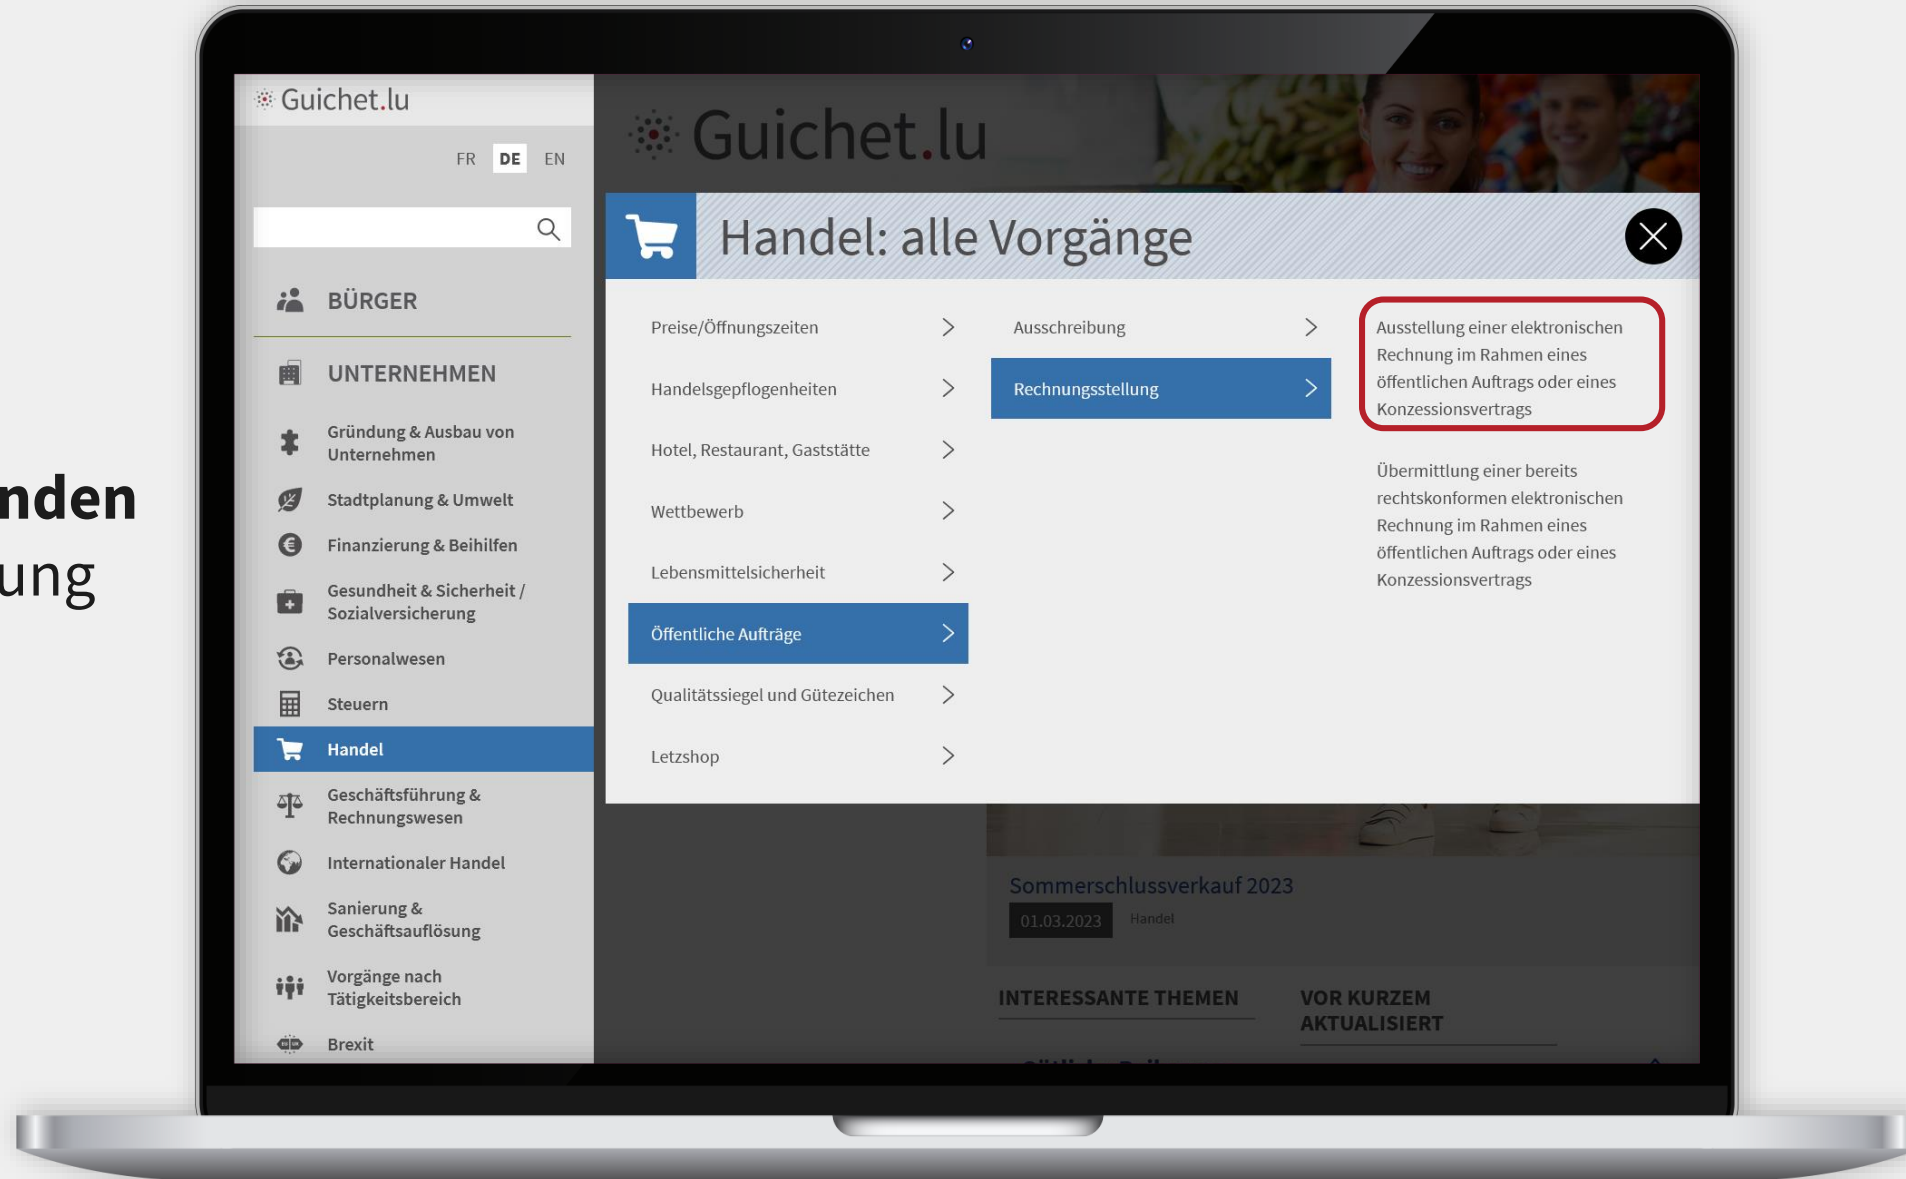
nden
ung

Guichet.lu

FR DE EN

BÜRGER

UNTERNEHMEN

Gründung & Ausbau von Unternehmen

Stadtplanung & Umwelt

Finanzierung & Beihilfen

Gesundheit & Sicherheit / Sozialversicherung

Personalwesen

Steuern

Handel

Geschäftsführung & Rechnungswesen

Internationaler Handel

Sanierung & Geschäftsauflösung

Vorgänge nach Tätigkeitsbereich

Brexit

Guichet.lu

Handel: alle Vorgänge

Preise/Öffnungszeiten

Handelsgepflogenheiten

Hotel, Restaurant, Gaststätte

Wettbewerb

Lebensmittelsicherheit

Öffentliche Aufträge

Qualitätssiegel und Gütezeichen

Letzshop

Ausschreibung

Rechnungsstellung

Ausstellung einer elektronischen Rechnung im Rahmen eines öffentlichen Auftrags oder eines Konzessionsvertrags

Übermittlung einer bereits rechtskonformen elektronischen Rechnung im Rahmen eines öffentlichen Auftrags oder eines Konzessionsvertrags

Sommerschlussverkauf 2023

01.03.2023 Handel

INTERESSANTE THEMEN

VOR KURZEM AKTUALISIERT

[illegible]